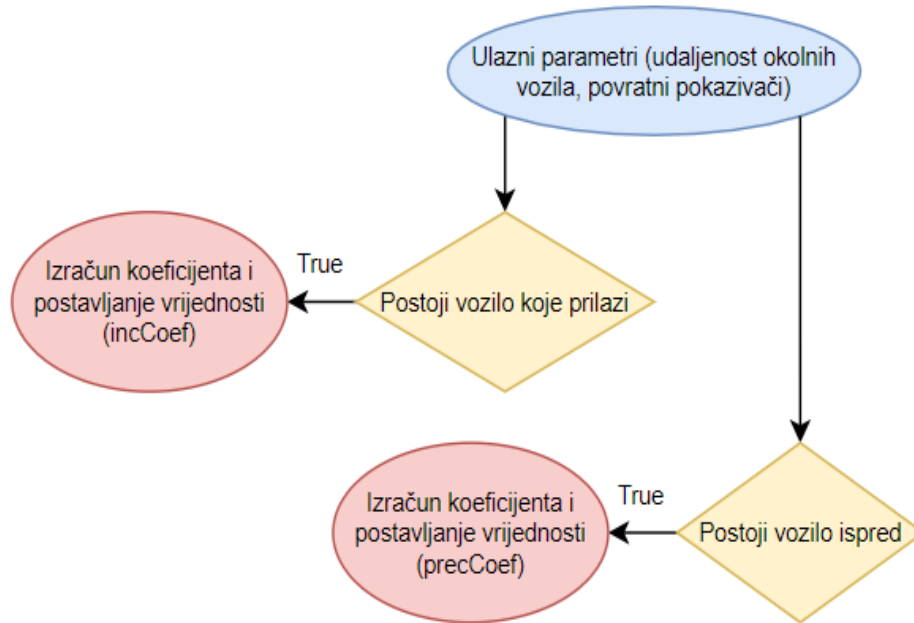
Ulazni parametri (udaljenost okolnih vozila, povratni pokazivači)

True

Izračun koeficijenta i postavljanje vrijednosti (incCoef)

Postoji vozilo koje prilazi

True

Izračun koeficijenta i postavljanje vrijednosti (precCoef)

Postoji vozilo ispred